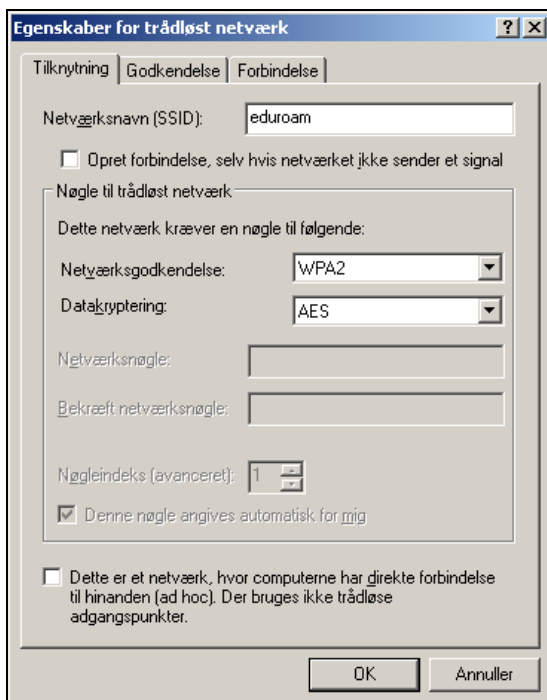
Egenskaber for trådløst netværk

?X

Tilknytning | Godkendelse | Forbindelse

Netværksnavn (SSID): eduroam

Opret forbindelse, selv hvis netværket ikke sender et signal

Nøgle til trådløst netværk

Dette netværk kræver en nøgle til følgende:

Netværksgodkendelse: WPA2

Datakryptering: AES

Netværksnøgle:

Bekræft netværksnøgle:

Nøgleindeks (avanceret): 1

Denne nøgle angives automatisk for mig

Dette er et netværk, hvor computerne har direkte forbindelse til hinanden (ad hoc). Der bruges ikke trådløse adgangspunkter.

OK

Annuller